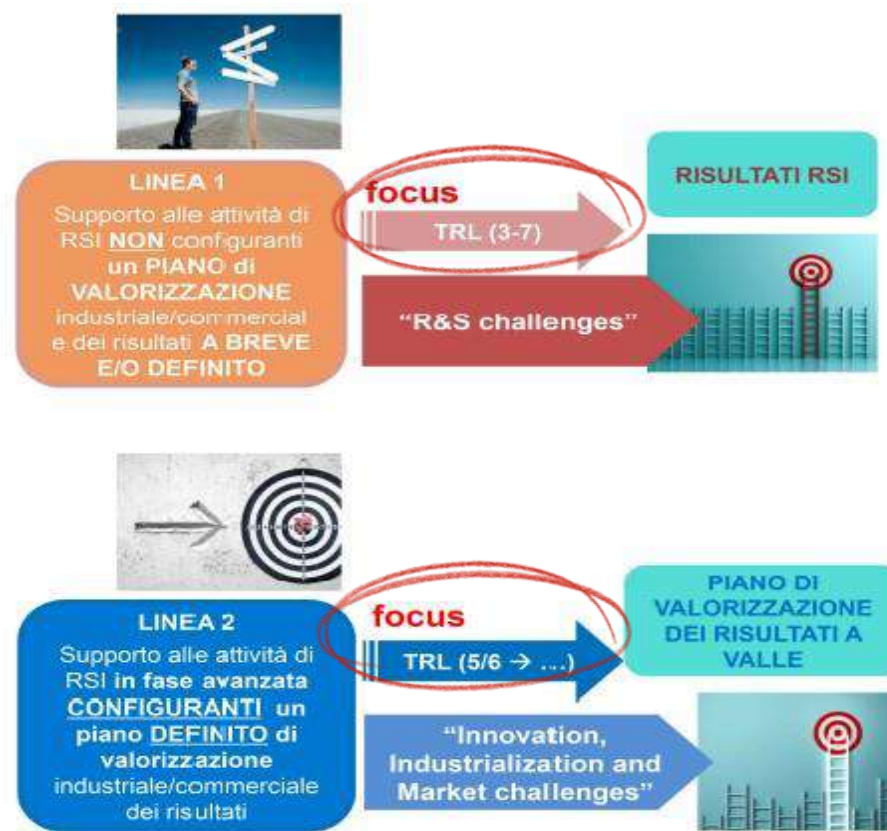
LINEA 1
Supporto alle attività di RSI NON configuranti un PIANO di VALORIZZAZIONE industriale/commerciale dei risultati A BREVE E/O DEFINITO

focus

TRL (3-7)

RISULTATI RSI

"R&S challenges"

LINEA 2
Supporto alle attività di RSI in fase avanzata CONFIGURANTI un piano DEFINITO di valorizzazione industriale/commerciale dei risultati

focus

TRL (5/6 → ...)

PIANO DI VALORIZZAZIONE DEI RISULTATI A VALLE

"Innovation, Industrialization and Market challenges"